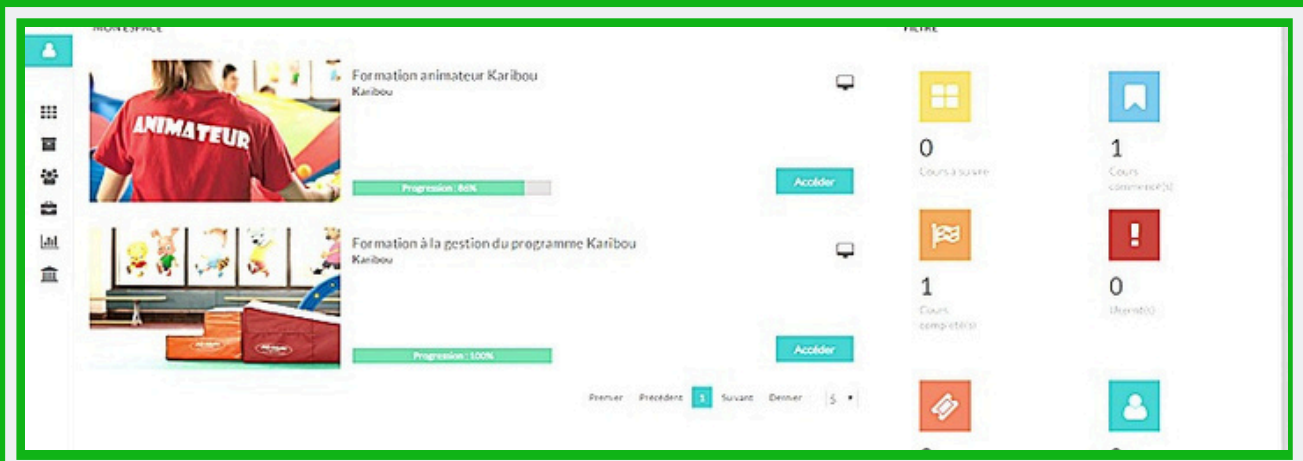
MON ESPACE

ANIMATEUR

Formation animateur Karibou
Karibou

Progression : 86%

Accéder

Formation à la gestion du programme Karibou
Karibou

Progression : 100%

Accéder

Premier Précédent 1 Suivant Dernier 5

FILTRE

0
Cours à suivre

1
Cours commencé(s)

1
Cours complété(s)

0
Expiré(s)